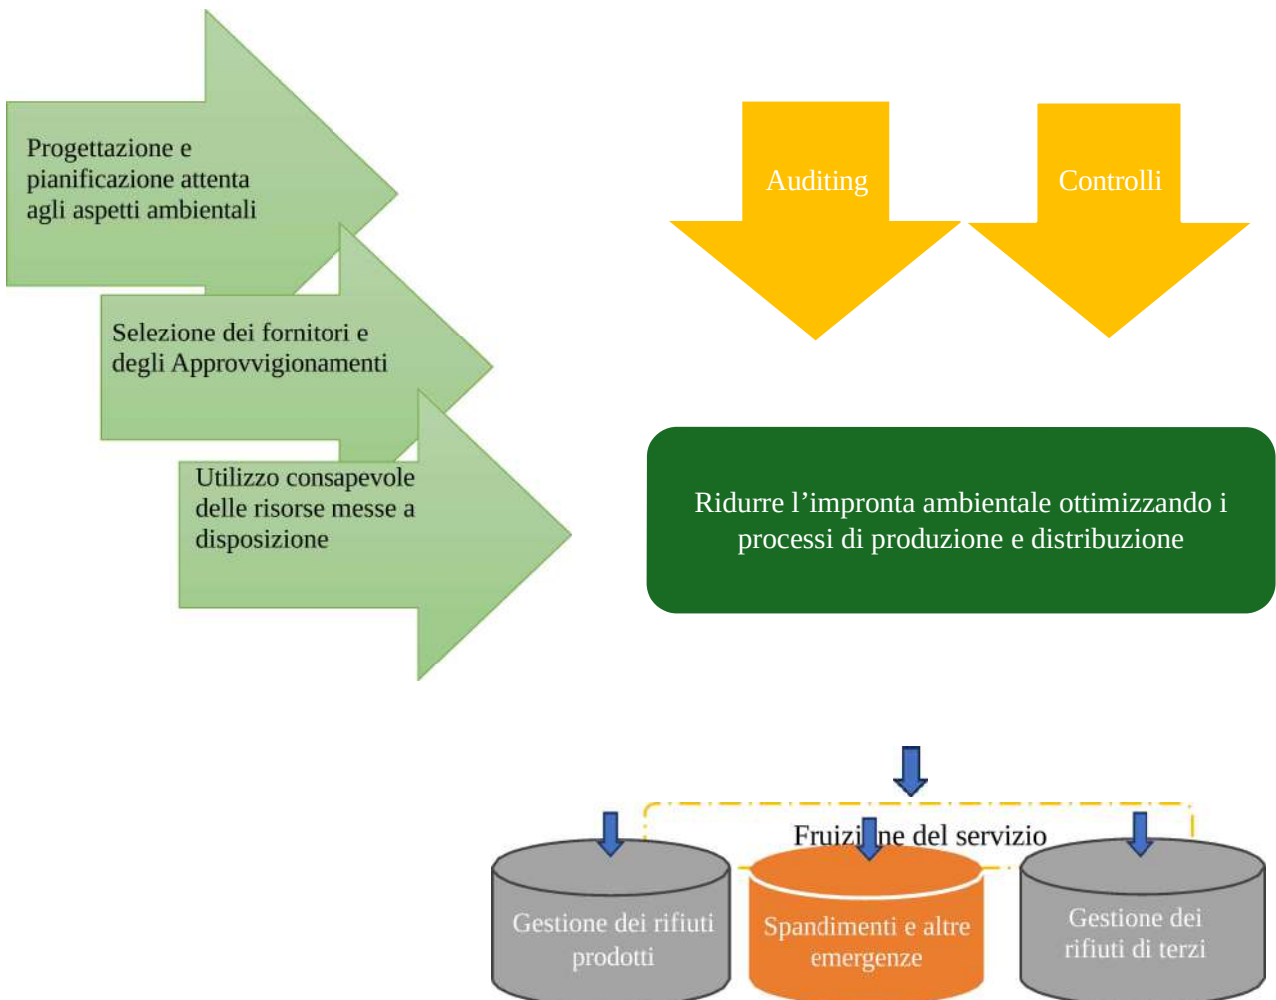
Progettazione e pianificazione attenta agli aspetti ambientali

Selezione dei fornitori e degli Approvvigionamenti

Utilizzo consapevole delle risorse messe a disposizione

Auditing

Controlli

Ridurre l’impronta ambientale ottimizzando i processi di produzione e distribuzione

Fruizi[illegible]ne del servizio

Gestione dei rifiuti prodotti

Spandimenti e altre emergenze

Gestione dei rifiuti di terzi